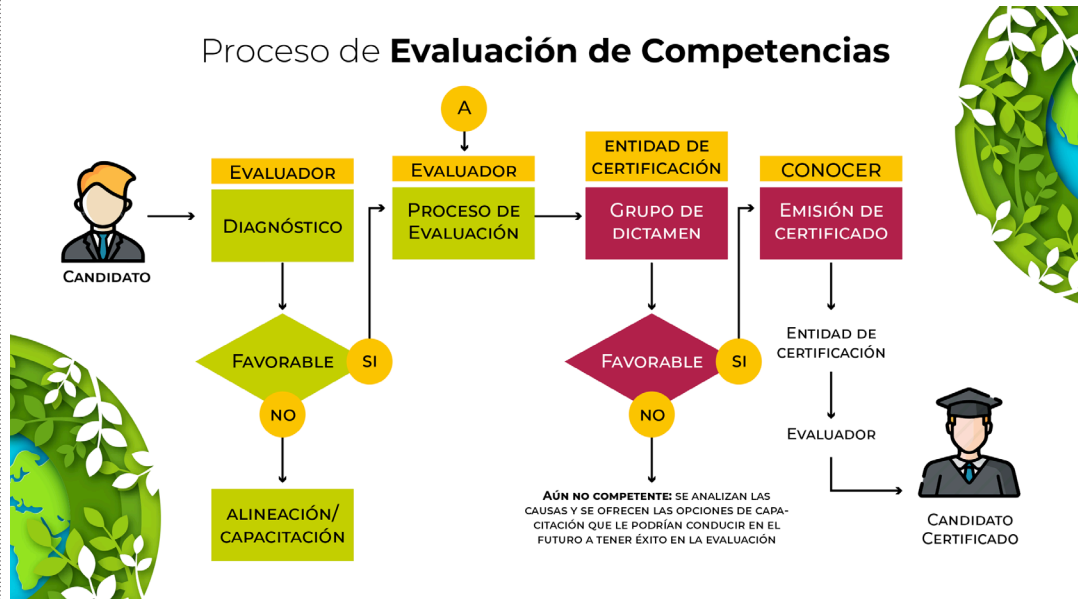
Proceso de **Evaluación de Competencias**

Candidato

Evaluador

Diagnóstico

Favorable

SI

NO

alineación/ capacitación

A

Evaluador

Proceso de Evaluación

Entidad de certificación

Grupo de dictamen

Favorable

SI

NO

**Aún no competente:** se analizan las causas y se ofrecen las opciones de capacitación que le podrían conducir en el futuro a tener éxito en la evaluación

CONOCER

Emisión de certificado

Entidad de certificación

Evaluador

Candidato Certificado